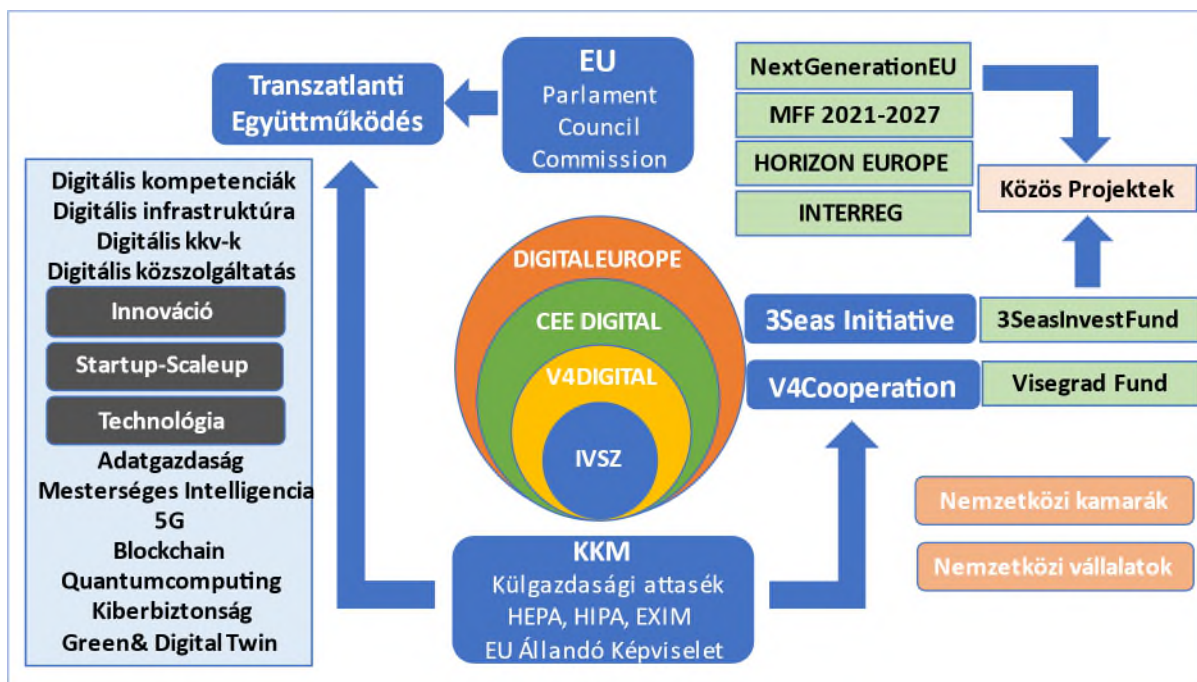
Transzatlanti Együttműködés

EU
Parlament
Council
Commission

NextGenerationEU
MFF 2021-2027
HORIZON EUROPE
INTERREG

Közös Projektek

Digitális kompetenciák
Digitális infrastruktúra
Digitális kkv-k
Digitális közszolgáltatás
Innováció
Startup-Scaleup
Technológia
Adatgazdaság
Mesterséges Intelligencia
5G
Blockchain
Quantumcomputing
Kiberbiztonság
Green& Digital Twin

DIGITALEUROPE
CEE DIGITAL
V4DIGITAL
IVSZ

3Seas Initiative
3SeasInvestFund
V4Cooperation
Visegrad Fund

Nemzetközi kamarák
Nemzetközi vállalatok

KKM
Külgazdasági attasék
HEPA, HIPA, EXIM
EU Állandó Képviselet